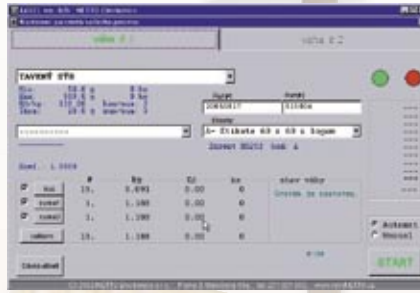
VÁHA č.1

VÁHA č.2

TAVENÝ SÝR

Min: 50.0 g
Max: 150.0 g
Tára:

Datum
20050817

Expedice
510804

Etiketa
1- Etiketa 60 x 60 s logem

Zadat VŠECKO

| | # | Kg | Kč | ks |
|---|---|---|---|---|
| | 15. | 0.690 | 0.00 | 0 |
| | 1. | 1.100 | 0.00 | 0 |
| | 1. | 1.100 | 0.00 | 0 |
| Celkem | 15. | 1.100 | 0.00 | 0 |

stav váhy

Automat
Manuál

START

Zastavení